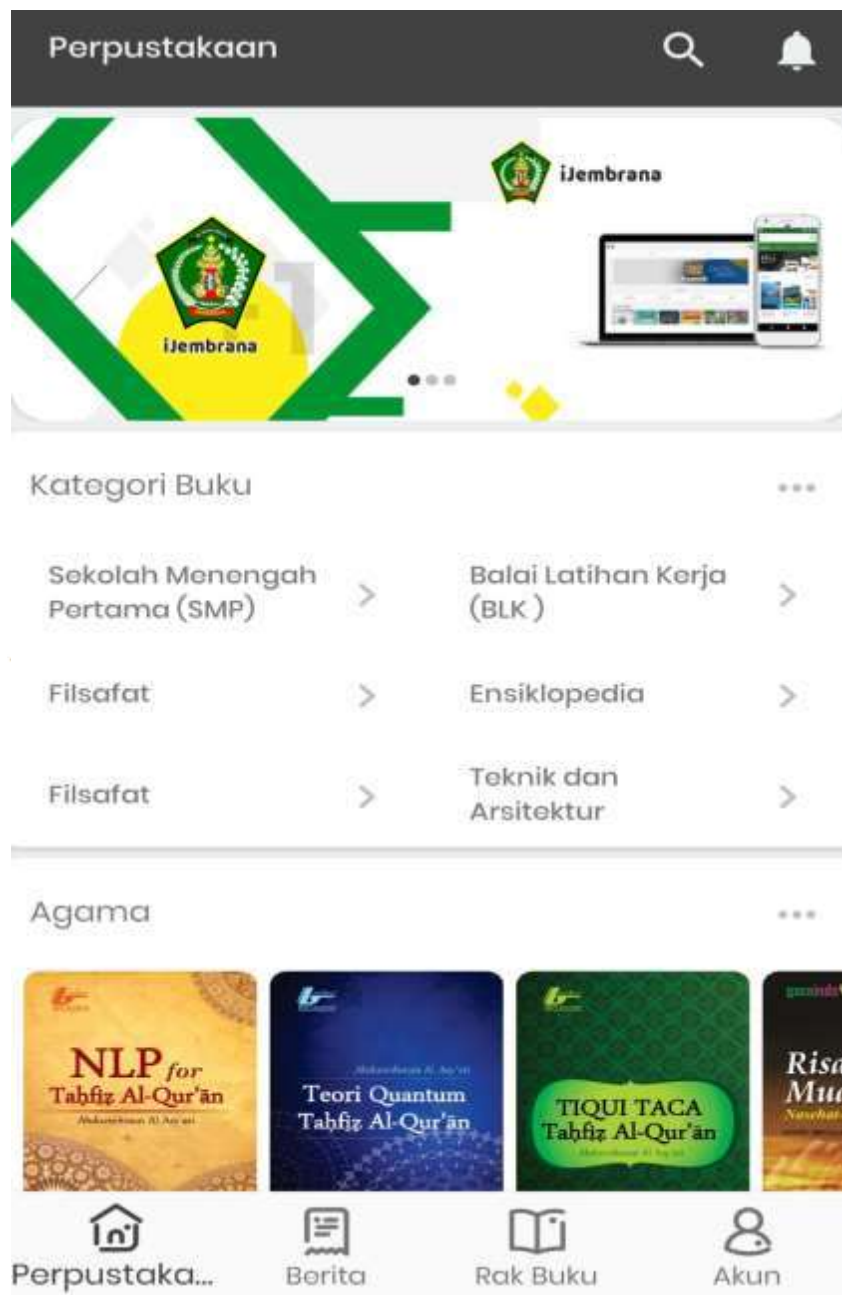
Perpustakaan

iJembrana

iJembrana

Kategori Buku

Sekolah Menengah Pertama (SMP)

Balai Latihan Kerja (BLK )

Filsafat

Ensiklopedia

Filsafat

Teknik dan Arsitektur

Agama

NLP for Tahfiz Al-Qur'ān

Muhammad Al Ay'ari

Teori Quantum Tahfiz Al-Qur'ān

TIQUI TACA Tahfiz Al-Qur'ān

Risa Mu

Perpustaka...

Berita

Rak Buku

Akun